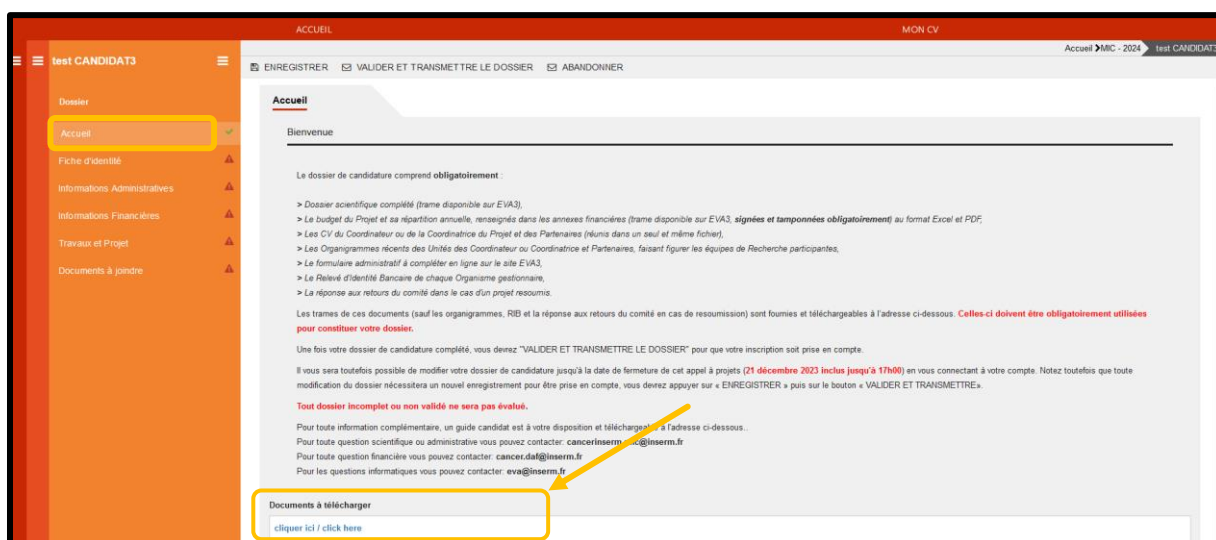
ACCUEIL MON CV

Accueil ❯MIC - 2024 test CANDIDAT3

test CANDIDAT3

ENREGISTRER VALIDER ET TRANSMETTRE LE DOSSIER ABANDONNER

Dossier

Accueil

Fiche d'identité

Informations Administratives

Informations Financières

Travaux et Projet

Documents à joindre

Accueil

Bienvenue

Le dossier de candidature comprend **obligatoirement** :

> Dossier scientifique complété (trame disponible sur EVA3),
> Le budget du Projet et sa répartition annuelle, renseignés dans les annexes financières (trame disponible sur EVA3, **signées et tamponnées obligatoirement**) au format Excel et PDF,
> Les CV du Coordinateur ou de la Coordinatrice du Projet et des Partenaires (réunis dans un seul et même fichier),
> Les Organigrammes récents des Unités des Coordinateur ou Coordinatrice et Partenaires, faisant figurer les équipes de Recherche participantes,
> Le formulaire administratif à compléter en ligne sur le site EVA3,
> Le Relevé d'Identité Bancaire de chaque Organisme gestionnaire,
> La réponse aux retours du comité dans le cas d'un projet resoumis.

Les trames de ces documents (sauf les organigrammes, RIB et la réponse aux retours du comité en cas de resoumission) sont fournies et téléchargeables à l'adresse ci-dessous. **Celles-ci doivent être obligatoirement utilisées pour constituer votre dossier.**

Une fois votre dossier de candidature complété, vous devrez "VALIDER ET TRANSMETTRE LE DOSSIER" pour que votre inscription soit prise en compte.

Il vous sera toutefois possible de modifier votre dossier de candidature jusqu'à la date de fermeture de cet appel à projets **(21 décembre 2023 inclus jusqu'à 17h00)** en vous connectant à votre compte. Notez toutefois que toute modification du dossier nécessitera un nouvel enregistrement pour être prise en compte, vous devrez appuyer sur « ENREGISTRER » puis sur le bouton « VALIDER ET TRANSMETTRE».

**Tout dossier incomplet ou non validé ne sera pas évalué.**

Pour toute information complémentaire, un guide candidat est à votre disposition et téléchargea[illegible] à l'adresse ci-dessous..
Pour toute question scientifique ou administrative vous pouvez contacter: **cancerinserm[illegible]@inserm.fr**
Pour toute question financière vous pouvez contacter: **cancer.daf@inserm.fr**
Pour les questions informatiques vous pouvez contacter: **eva@inserm.fr**

Documents à télécharger

cliquer ici / click here